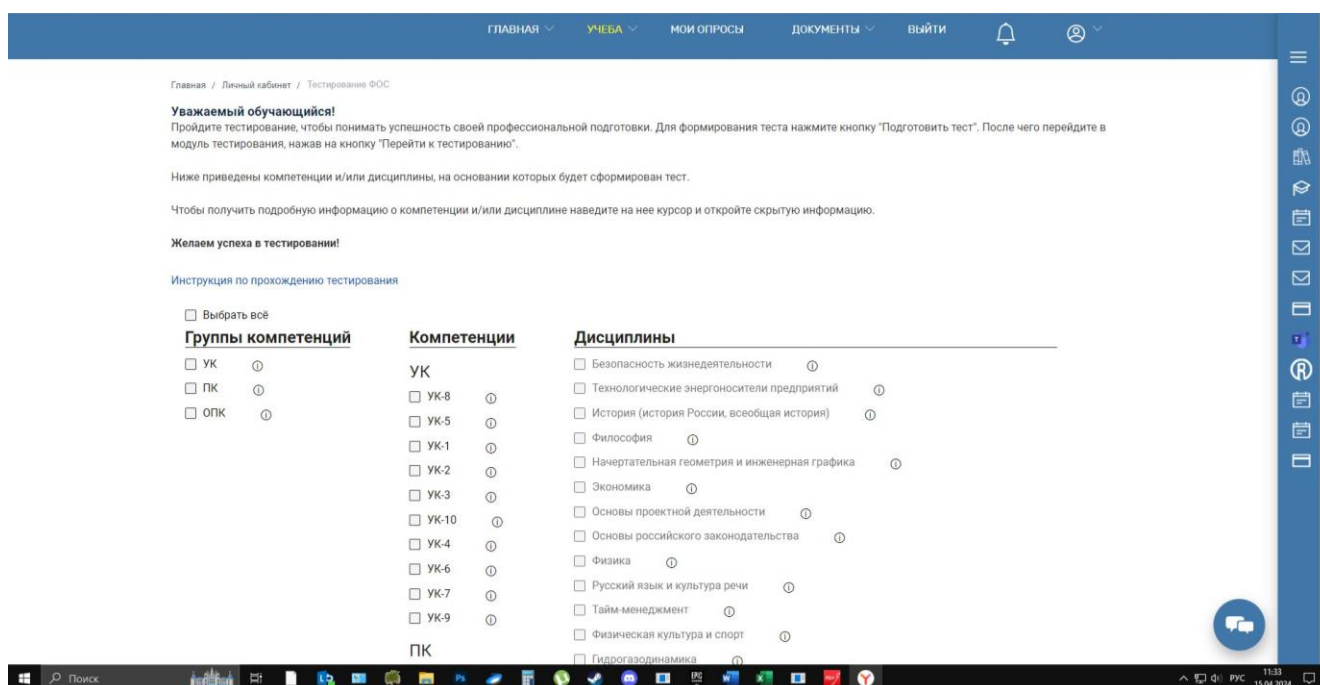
ГЛАВНАЯ УЧЕБА МОИ ОПРОСЫ ДОКУМЕНТЫ ВЫЙТИ

Главная / Личный кабинет / Тестирование ФОС

**Уважаемый обучающийся!**
Пройдите тестирование, чтобы понимать успешность своей профессиональной подготовки. Для формирования теста нажмите кнопку "Подготовить тест". После чего перейдите в модуль тестирования, нажав на кнопку "Перейти к тестированию".

Ниже приведены компетенции и/или дисциплины, на основании которых будет сформирован тест.

Чтобы получить подробную информацию о компетенции и/или дисциплине наведите на нее курсор и откройте скрытую информацию.

**Желаем успеха в тестировании!**

Инструкция по прохождению тестирования

Выбрать всё

Группы компетенций
УК
ПК
ОПК

Компетенции
УК
УК-8
УК-5
УК-1
УК-2
УК-3
УК-10
УК-4
УК-6
УК-7
УК-9
ПК

Дисциплины
Безопасность жизнедеятельности
Технологические энергоносители предприятий
История (история России, всеобщая история)
Философия
Начертательная геометрия и инженерная графика
Экономика
Основы проектной деятельности
Основы российского законодательства
Физика
Русский язык и культура речи
Тайм-менеджмент
Физическая культура и спорт
Гидрогазодинамика

Поиск
РУС 11:33 15.04.2024